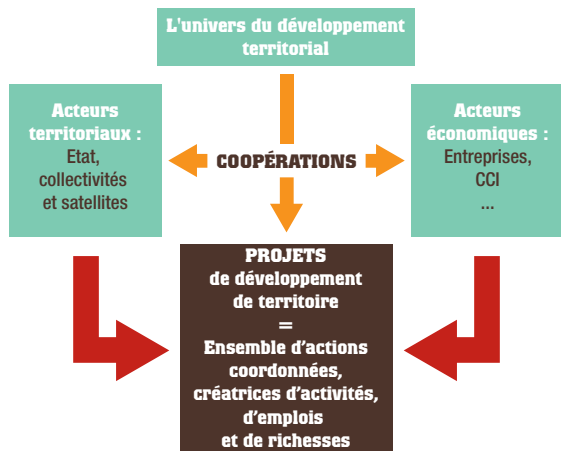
L'univers du développement territorial

Acteurs territoriaux :
Etat, collectivités et satellites

COOPÉRATIONS

Acteurs économiques :
Entreprises, CCI
...

PROJETS
de développement de territoire
=
Ensemble d'actions coordonnées, créatrices d'activités, d'emplois et de richesses